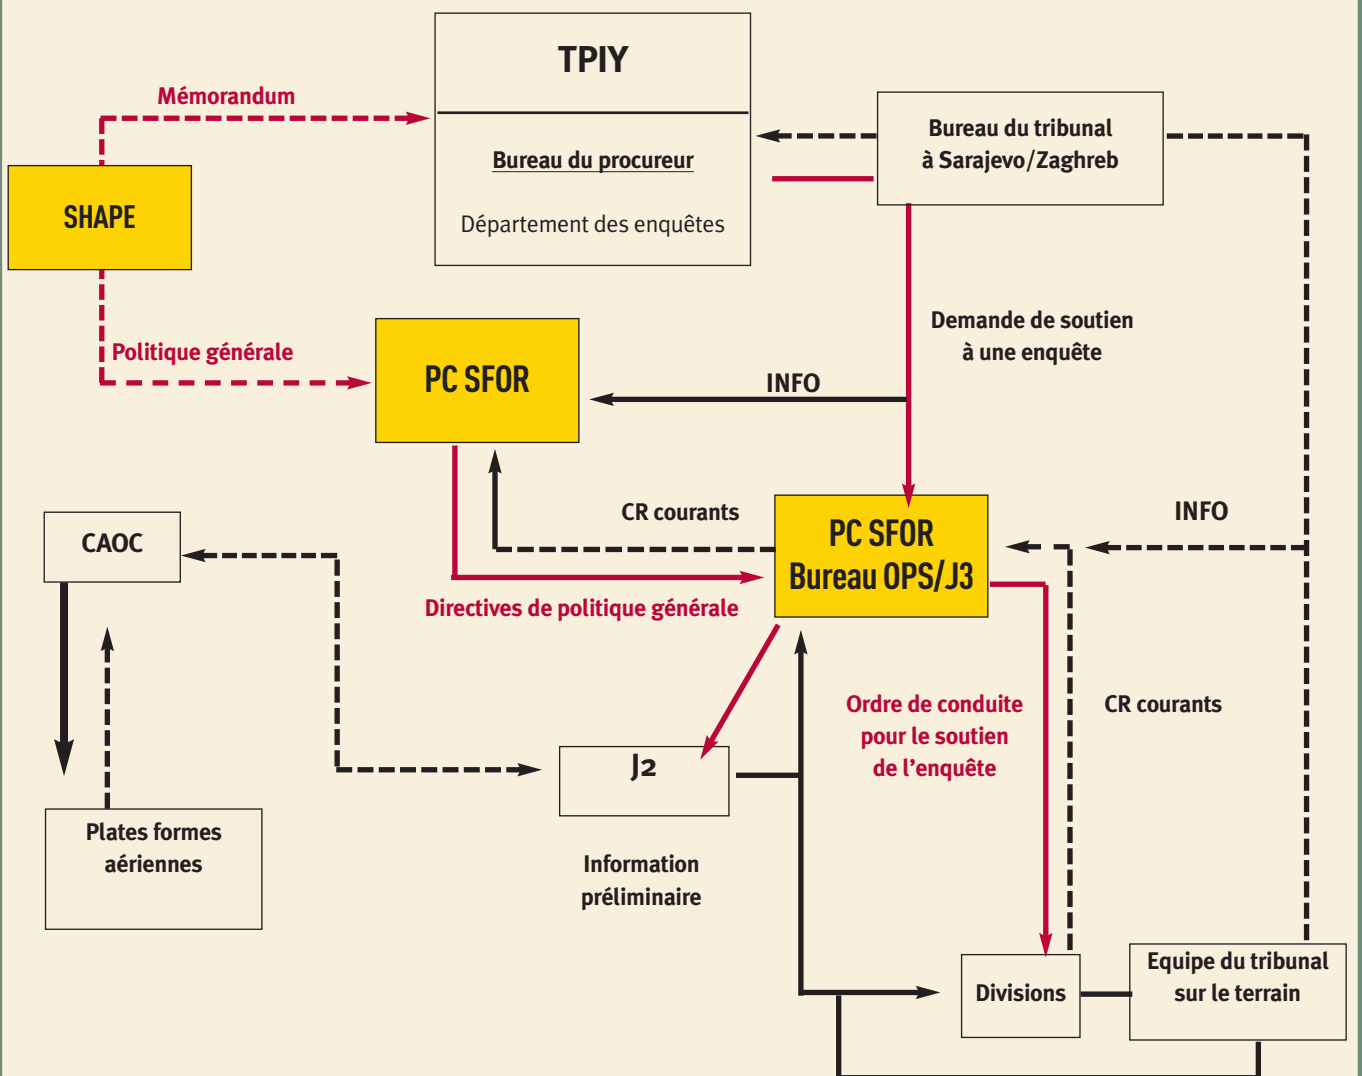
TPIY

Bureau du procureur

Département des enquêtes

Mémorandum

Bureau du tribunal à Sarajevo/Zaghreb

SHAPE

Politique générale

PC SFOR

Demande de soutien à une enquête

INFO

CR courants

INFO

CAOC

PC SFOR Bureau OPS/J3

Directives de politique générale

Ordre de conduite pour le soutien de l'enquête

CR courants

J2

Information préliminaire

Plates formes aériennes

Divisions

Equipe du tribunal sur le terrain